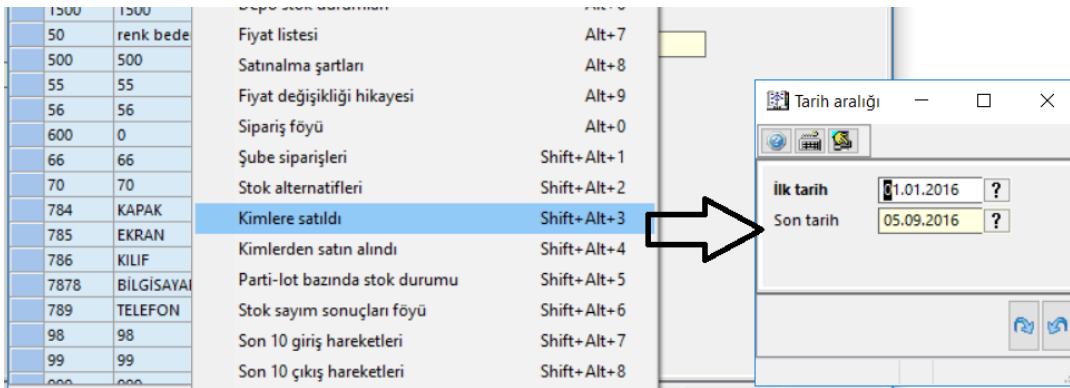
| 1500 | 1500 |
|---|---|
| 50 | renk bede |
| 500 | 500 |
| 55 | 55 |
| 56 | 56 |
| 600 | 0 |
| 66 | 66 |
| 70 | 70 |
| 784 | KAPAK |
| 785 | EKRAN |
| 786 | KILIF |
| 7878 | BİLGİSAYAI |
| 789 | TELEFON |
| 98 | 98 |
| 99 | 99 |
| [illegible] | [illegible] |

Depo stok durumları Alt+6
Fiyat listesi Alt+7
Satınalma şartları Alt+8
Fiyat değişikliği hikayesi Alt+9
Sipariş föyü Alt+0
Şube siparişleri Shift+Alt+1
Stok alternatifleri Shift+Alt+2
Kimlere satıldı Shift+Alt+3
Kimlerden satın alındı Shift+Alt+4
Parti-lot bazında stok durumu Shift+Alt+5
Stok sayım sonuçları föyü Shift+Alt+6
Son 10 giriş hareketleri Shift+Alt+7
Son 10 çıkış hareketleri Shift+Alt+8

Tarih aralığı

İlk tarih 01.01.2016 ?
Son tarih 05.09.2016 ?